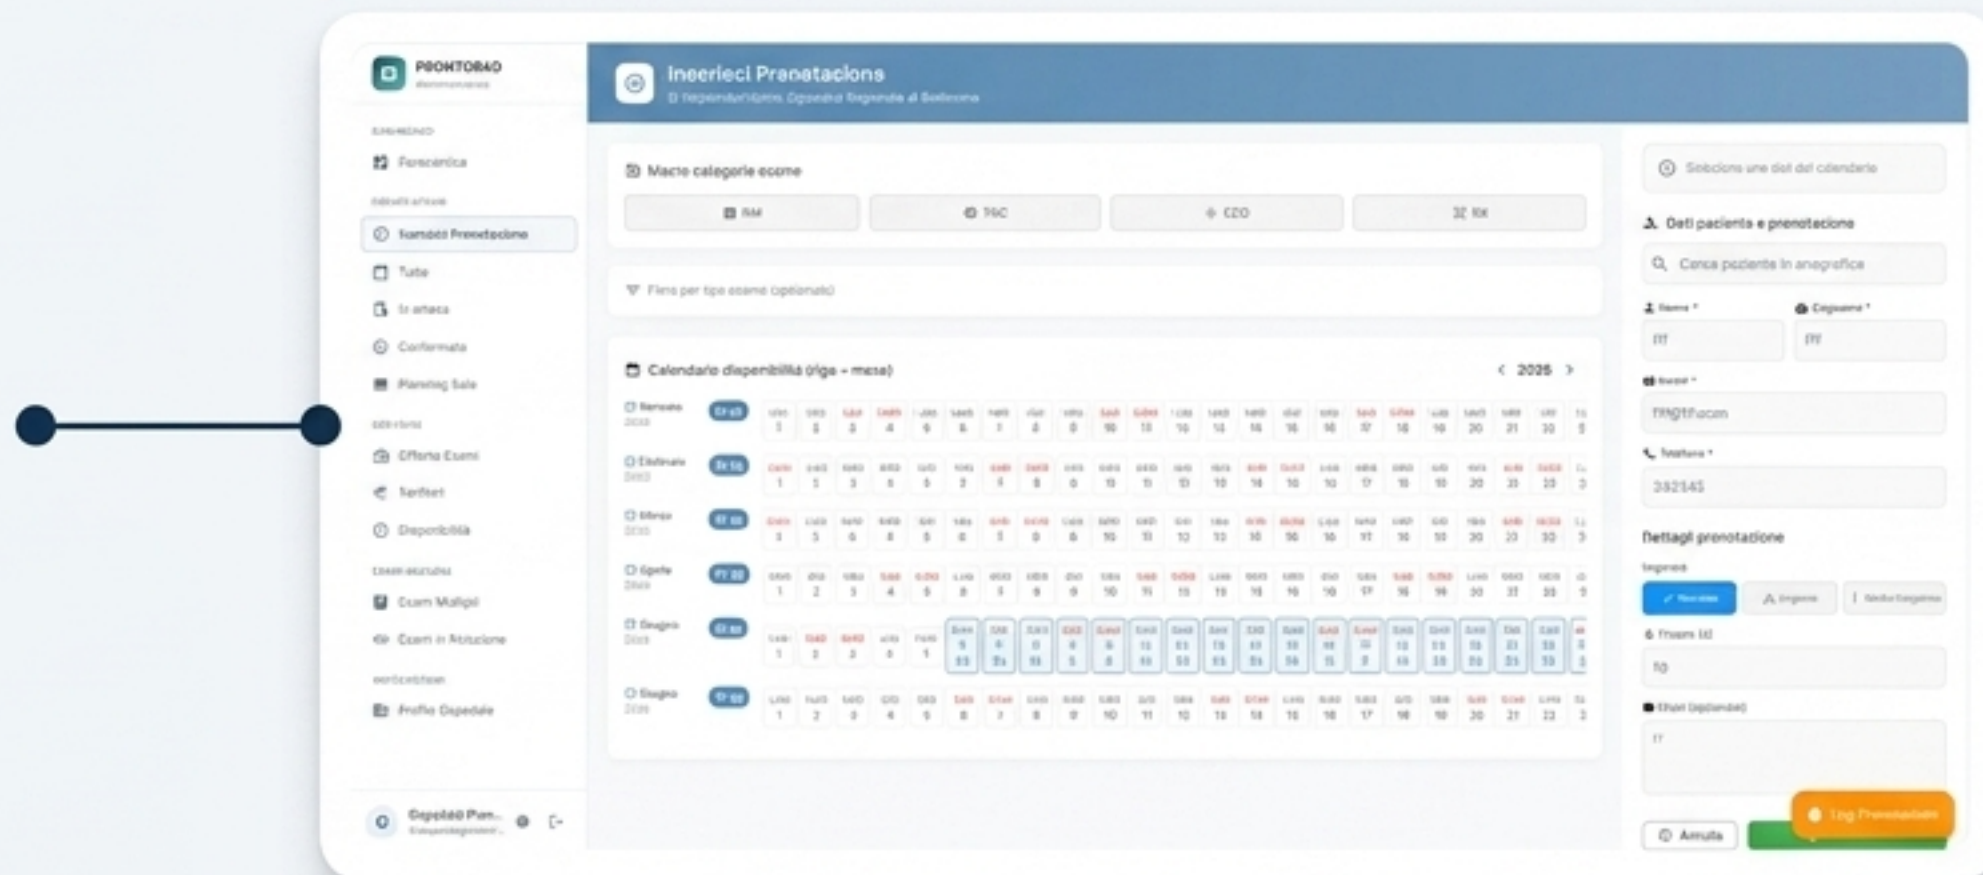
PRONTOBAO

Inserisci Prenotazione
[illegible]

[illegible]
Panoramica
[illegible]
Inserisci Prenotazione
Tutte
In attesa
Confermate
Planning Sale
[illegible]
Offerta Esami
Tariffari
Disponibilità
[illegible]
Esami Multipli
Esami in Attivazione
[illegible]
Profilo Ospedale

Macro categorie esame
RM
TAC
ECO
RX

Filtra per tipo esame (opzionale)

Calendario disponibilità (riga = mese)
2026

Gennaio
Febbraio
Marzo
Aprile
Maggio
Giugno

Seleziona uno slot dal calendario

Dati paziente e prenotazione
Cerca paziente in anagrafica
Nome *
Cognome *
Email *
Telefono *
Dettagli prenotazione
Annulla
Log Prenotazioni